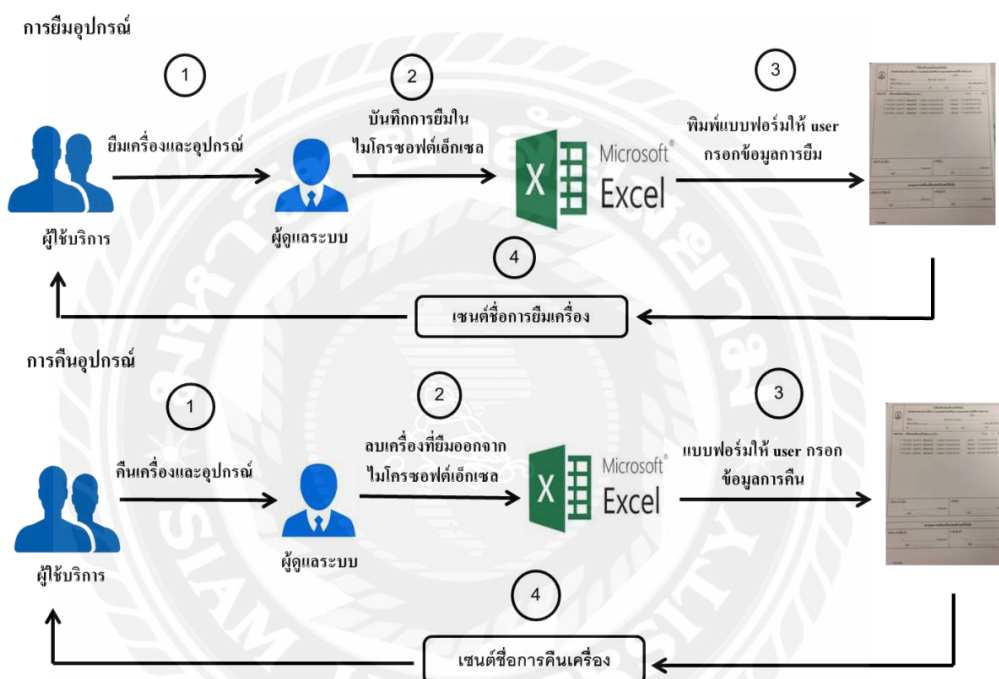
การยืมอุปกรณ์

1

ยืมเครื่องและอุปกรณ์

ผู้ใช้บริการ

2

บันทึกการยืมใน ไมโครซอฟต์เอ็กเซล

ผู้ดูแลระบบ

Microsoft Excel

3

พิมพ์แบบฟอร์มให้ user กรอกข้อมูลการยืม

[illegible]

4

เซนต์ชื่อการยืมเครื่อง

การคืนอุปกรณ์

1

คืนเครื่องและอุปกรณ์

ผู้ใช้บริการ

2

ลบเครื่องที่ยืมออกจาก ไมโครซอฟต์เอ็กเซล

ผู้ดูแลระบบ

Microsoft Excel

3

แบบฟอร์มให้ user กรอก ข้อมูลการคืน

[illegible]

4

เซนต์ชื่อการคืนเครื่อง

SIAM UNIVERSITY